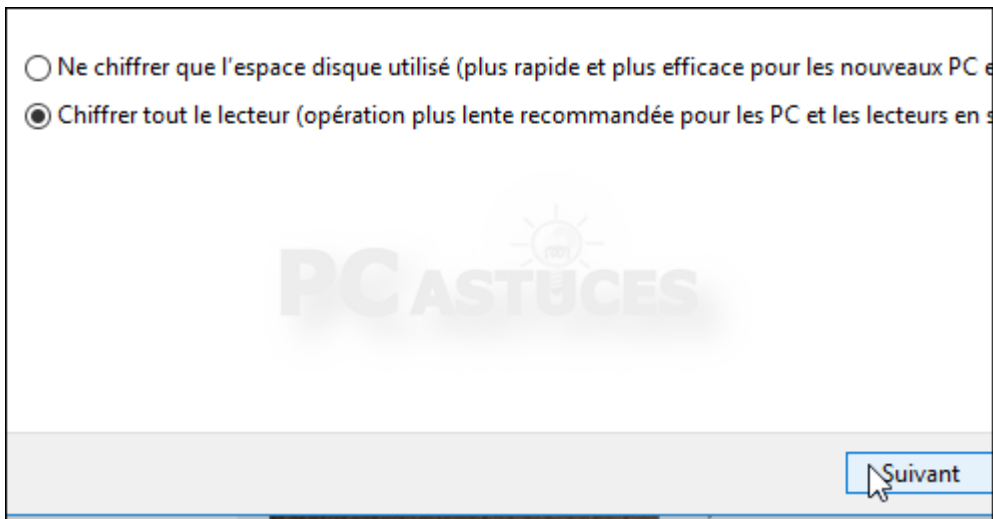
Ne chiffrer que l'espace disque utilisé (plus rapide et plus efficace pour les nouveaux PC e

Chiffrer tout le lecteur (opération plus lente recommandée pour les PC et les lecteurs en s

PC ASTUCES

Suivant